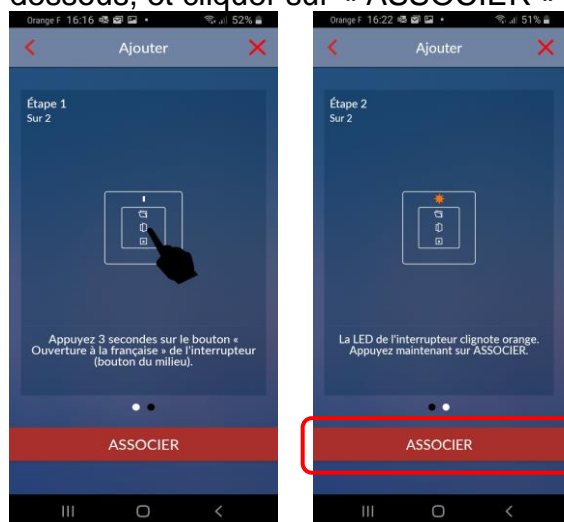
dessous, et cliquer sur « ASSOCIER »

Orange F 16:16 52%

Ajouter

Étape 1
Sur 2

Appuyez 3 secondes sur le bouton « Ouverture à la française » de l'interrupteur (bouton du milieu).

ASSOCIER

Orange F 16:22 51%

Ajouter

Étape 2
Sur 2

La LED de l'interrupteur clignote orange. Appuyez maintenant sur ASSOCIER.

ASSOCIER